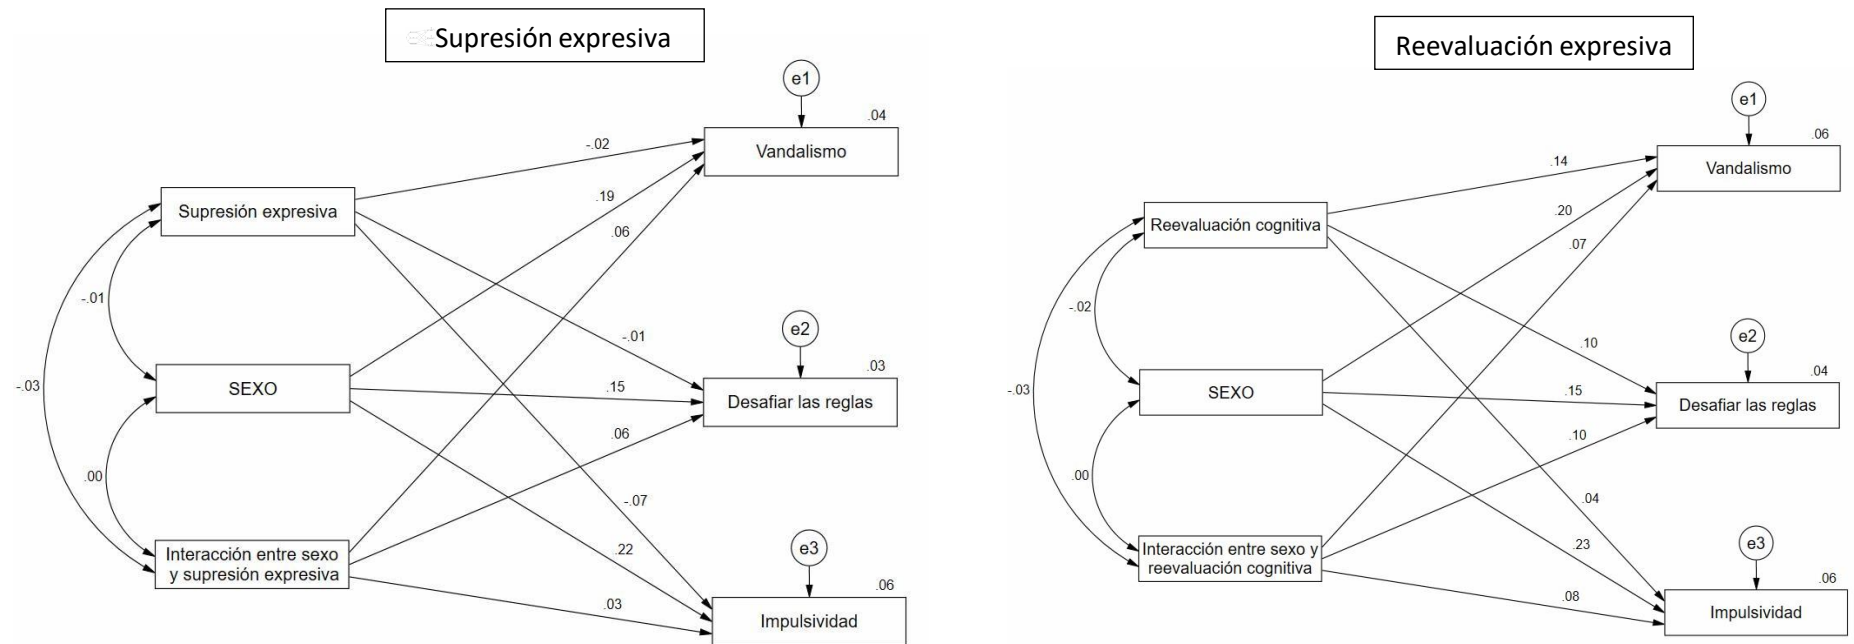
Supresión expresiva

e1
.04
Vandalismo
-.02
.19
.06
Supresión expresiva
-.01
-.03
SEXO
e2
.03
-.01
.15
Desafiar las reglas
.06
.00
-.07
Interacción entre sexo y supresión expresiva
.22
e3
.06
.03
Impulsividad

Reevaluación expresiva

e1
.06
Vandalismo
.14
.20
.07
Reevaluación cognitiva
-.02
-.03
SEXO
e2
.04
.10
.15
Desafiar las reglas
.10
.00
.04
Interacción entre sexo y reevaluación cognitiva
.23
e3
.06
.08
Impulsividad